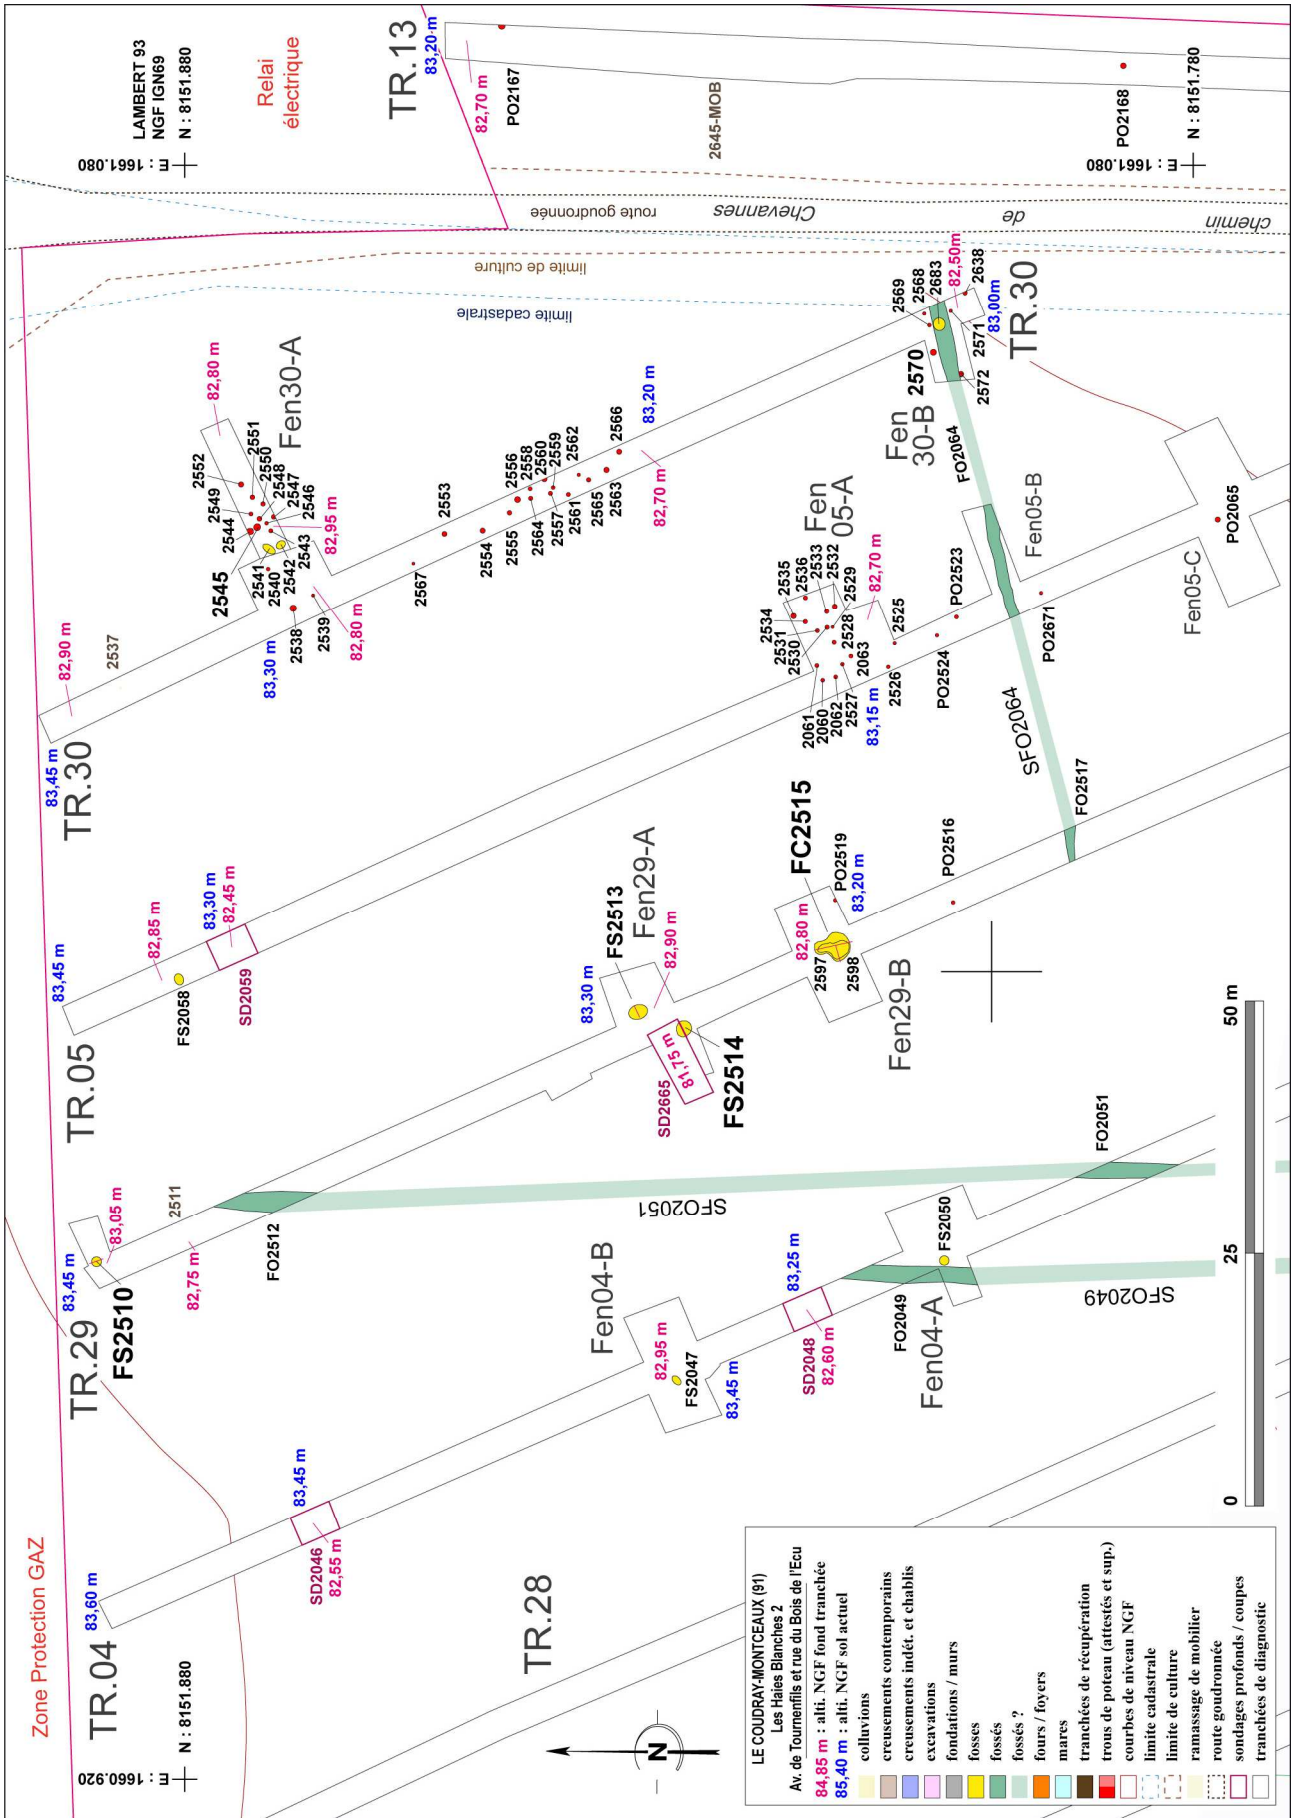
LAMBERT 93
NGF IGN69
N : 8151.880
E : 1661.080

Relai électrique

TR.13
83,20 m
82,70 m
PO2167
2645-MOB
PO2168
N : 8151.780
E : 1661.080

route goudronnée
Chemin de Chevannes
limite de culture
limite cadastrale

Fen30-A
82,80 m
2552 2551 2550 2549 2548 2547 2546 2544 2543 2545 2541 2540 2542 2538 2539
82,95 m
82,80 m
83,30 m
2537
82,90 m
2567
2553
2554 2555 2556 2558 2560 2559 2562 2564 2557 2561 2565 2563 2566
83,20 m
82,70 m

2569 2568 2683 2638
82,50m
2570
2571 2572
83,00m
TR.30
Fen 30-B
FO2064
Fen 05-A
2535 2536 2533 2532 2529 2534 2531 2530 2528 2063 2525 2526 2527 2062 2060 2061
82,70 m
83,15 m
PO2523
PO2524
Fen05-B
PO2671
PO2065
Fen05-C
SFO2064
FO2517

83,45 m
TR.30
FC2515
PO2519
83,20 m
PO2516
82,80 m
2597
2598
Fen29-B
FS2513
Fen29-A
82,90 m
83,30 m
SD2665
81,75 m
FS2514

83,45 m
82,85 m
83,30 m
82,45 m
FS2058
SD2059
TR.05

83,45 m
83,05 m
2511
FS2510
TR.29
82,75 m
FO2512
SFO2051
FO2051
Fen04-B
82,95 m
FS2047
83,45 m
83,25 m
SD2048
82,60 m
FO2049
FS2050
Fen04-A
SFO2049

83,45 m
SD2046
82,55 m
83,60 m
TR.04
TR.28
Zone Protection GAZ
N : 8151.880
E : 1660.920
N

0 25 50 m

LE COUDRAY-MONTCEAUX (91)
Les Haies Blanches 2
Av. de Tournenfils et rue du Bois de l'Ecu
84,85 m : alti. NGF fond tranchée
85,40 m : alti. NGF sol actuel
colluvions
creusements contemporains
creusements indét. et chablis
excavations
fondations / murs
fosses
fossés
fossés ?
fours / foyers
mares
tranchées de récupération
trous de poteau (attestés et sup.)
courbes de niveau NGF
limite cadastrale
limite de culture
ramassage de mobilier
route goudronnée
sondages profonds / coupes
tranchées de diagnostic